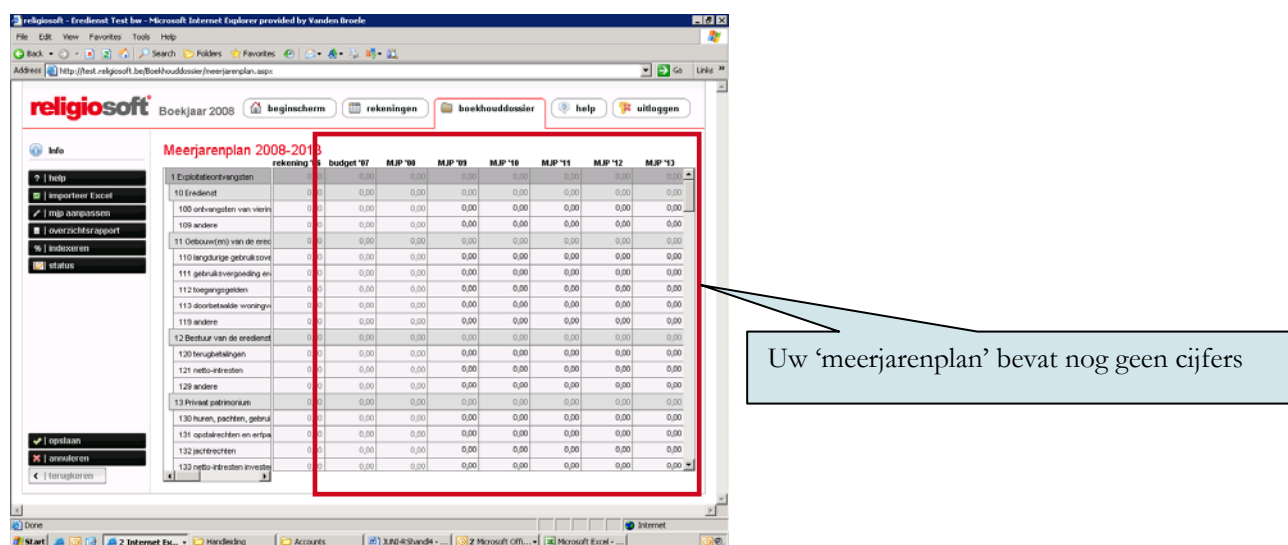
religiosoft - Erediienst Test bw - Microsoft Internet Explorer provided by Vanden Broele

File Edit View Favorites Tools Help

Back Search Folders Favorites

Address http://test.religiosoft.be/Boekhouddossier/meerjarenplan.aspx Go Links

religiosoft Boekjaar 2008 beginscherm rekeningen boekhouddossier help uitloggen

Info

? | help
| importeer Excel
| mjp aanpassen
| overzichtsrapport
% | indexeren
status

| opslaan
| annuleren
| terugkeren

Meerjarenplan 2008-2013

| | rekening '06 | budget '07 | MJP '08 | MJP '09 | MJP '10 | MJP '11 | MJP '12 | MJP '13 |
|---|---|---|---|---|---|---|---|---|
| 1 Exploitatieontvangsten | 0,00 | 0,00 | 0,00 | 0,00 | 0,00 | 0,00 | 0,00 | 0,00 |
| 10 Erediienst | 0,00 | 0,00 | 0,00 | 0,00 | 0,00 | 0,00 | 0,00 | 0,00 |
| 100 ontvangsten van vierin | 0,00 | 0,00 | 0,00 | 0,00 | 0,00 | 0,00 | 0,00 | 0,00 |
| 109 andere | 0,00 | 0,00 | 0,00 | 0,00 | 0,00 | 0,00 | 0,00 | 0,00 |
| 11 Gebouw(en) van de ered | 0,00 | 0,00 | 0,00 | 0,00 | 0,00 | 0,00 | 0,00 | 0,00 |
| 110 langdurige gebruiksove | 0,00 | 0,00 | 0,00 | 0,00 | 0,00 | 0,00 | 0,00 | 0,00 |
| 111 gebruiksvergoeding er | 0,00 | 0,00 | 0,00 | 0,00 | 0,00 | 0,00 | 0,00 | 0,00 |
| 112 toegangsgelden | 0,00 | 0,00 | 0,00 | 0,00 | 0,00 | 0,00 | 0,00 | 0,00 |
| 113 doorbetaalde woningv | 0,00 | 0,00 | 0,00 | 0,00 | 0,00 | 0,00 | 0,00 | 0,00 |
| 119 andere | 0,00 | 0,00 | 0,00 | 0,00 | 0,00 | 0,00 | 0,00 | 0,00 |
| 12 Bestuur van de erediienst | 0,00 | 0,00 | 0,00 | 0,00 | 0,00 | 0,00 | 0,00 | 0,00 |
| 120 terugbetalingen | 0,00 | 0,00 | 0,00 | 0,00 | 0,00 | 0,00 | 0,00 | 0,00 |
| 121 netto-intresten | 0,00 | 0,00 | 0,00 | 0,00 | 0,00 | 0,00 | 0,00 | 0,00 |
| 129 andere | 0,00 | 0,00 | 0,00 | 0,00 | 0,00 | 0,00 | 0,00 | 0,00 |
| 13 Privaat patrimonium | 0,00 | 0,00 | 0,00 | 0,00 | 0,00 | 0,00 | 0,00 | 0,00 |
| 130 huren, pachten, gebrui | 0,00 | 0,00 | 0,00 | 0,00 | 0,00 | 0,00 | 0,00 | 0,00 |
| 131 opstalrechten en erfpa | 0,00 | 0,00 | 0,00 | 0,00 | 0,00 | 0,00 | 0,00 | 0,00 |
| 132 jachtrechten | 0,00 | 0,00 | 0,00 | 0,00 | 0,00 | 0,00 | 0,00 | 0,00 |
| 133 netto-intresten investe | 0,00 | 0,00 | 0,00 | 0,00 | 0,00 | 0,00 | 0,00 | 0,00 |

Uw ‘meerjarenplan’ bevat nog geen cijfers

Done Internet

Start 2 Internet Ex... Handleiding Accounts JUNI-RShandl4 - ... 2 Microsoft Offi... Microsoft Excel - ...